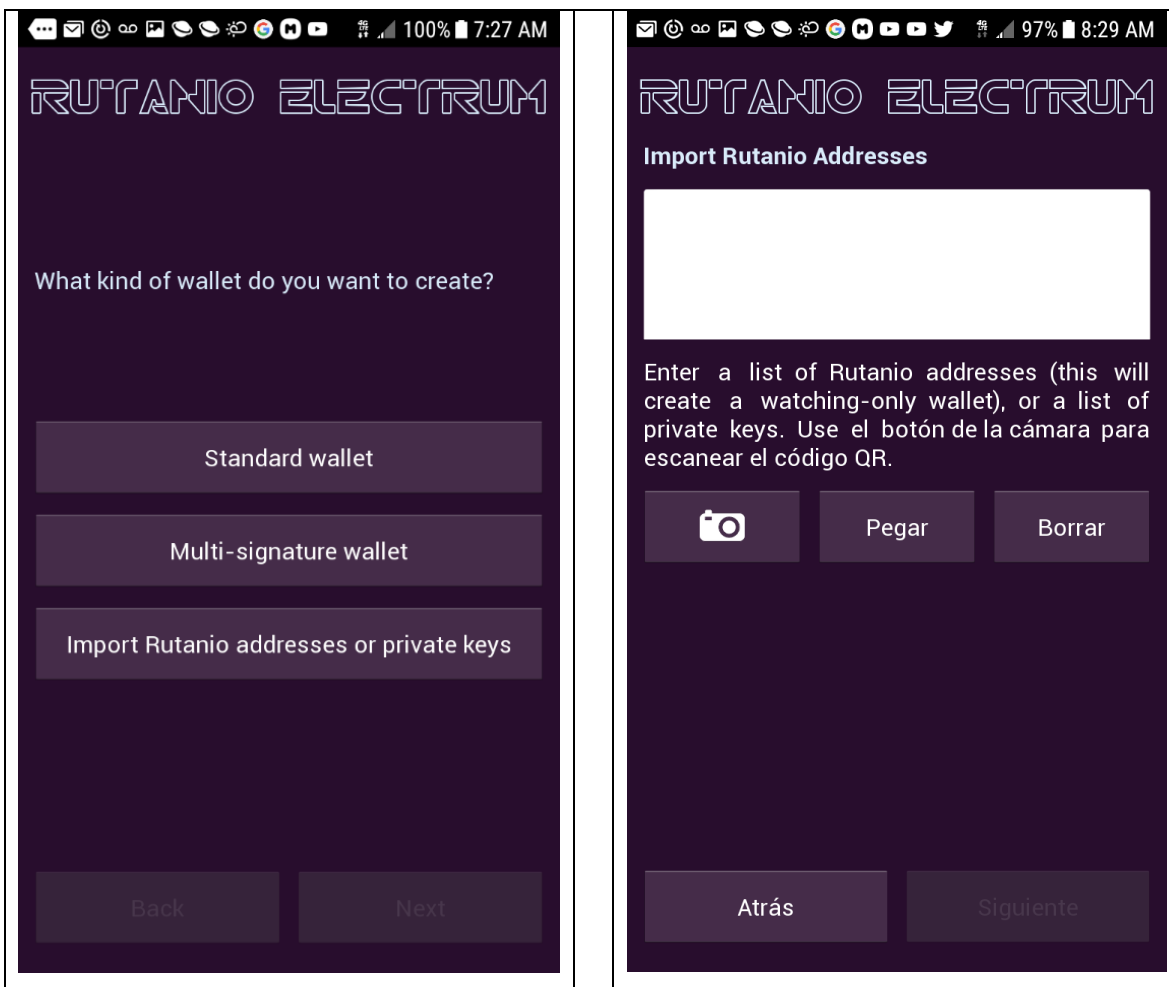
100% 7:27 AM

RUTANIO ELECTRUM

What kind of wallet do you want to create?

Standard wallet

Multi-signature wallet

Import Rutanio addresses or private keys

Back

Next

97% 8:29 AM

RUTANIO ELECTRUM

Import Rutanio Addresses

Enter a list of Rutanio addresses (this will create a watching-only wallet), or a list of private keys. Use el botón de la cámara para escanear el código QR.

Pegar

Borrar

Atrás

Siguiente